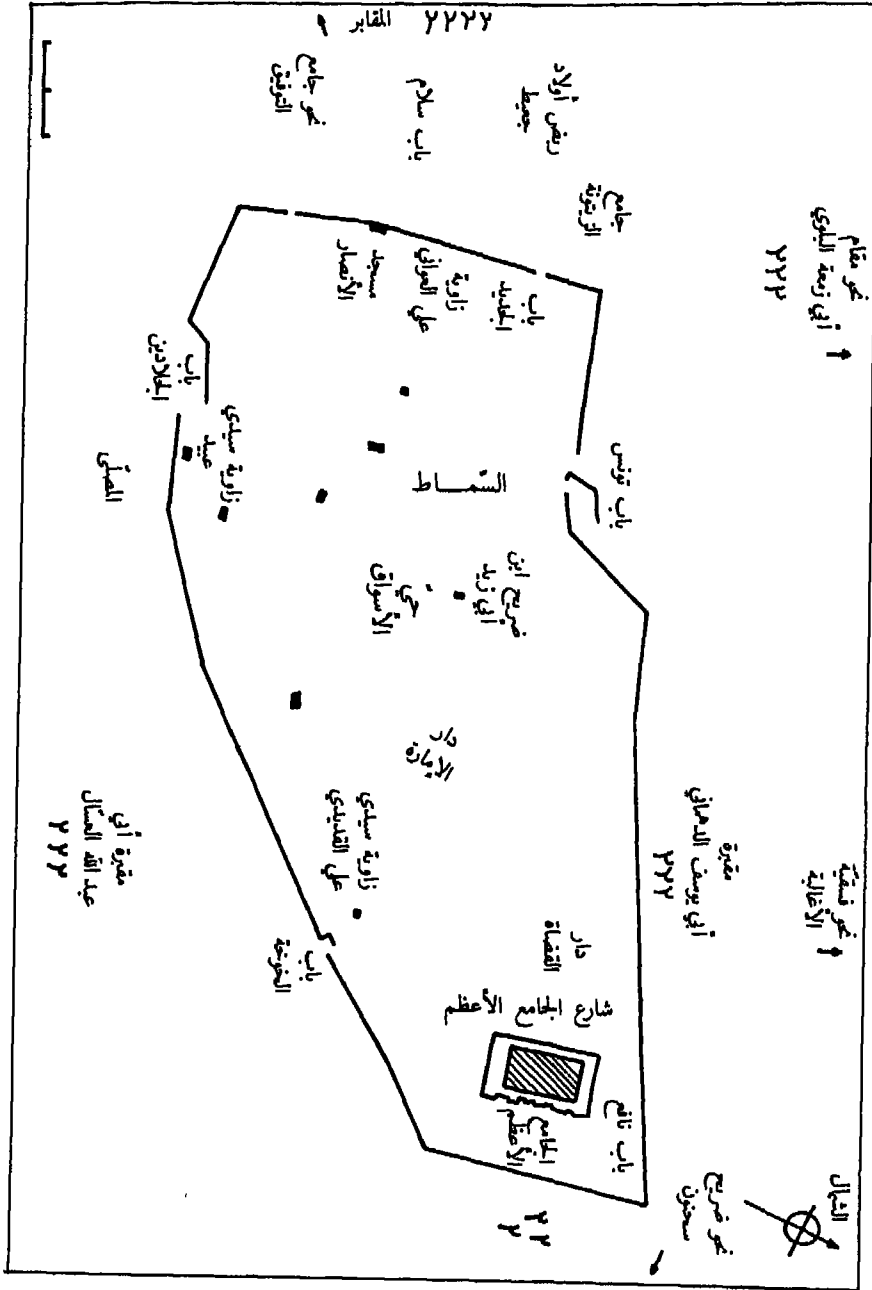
المقابر

نحو جامع الزيتون

ربض أولاد جميل

باب سلام

جامع الزيتونة

نحو مقام أبي زمعة البلوي

باب الطلب

زاوية علي العواني

مسجد الأنصار

باب الجلادين

زاوية سيدي عبيد

باب تونس

السماط

ضريح ابن أبي زيد

حي الأسواق

المصلى

دار الإمارة

مقبرة أبي يوسف الدهماني

نحو فسقية الأغالبة

زاوية سيدي علي القليبي

مقبرة أبي عبد الله العسال

دار القضاة

شارع الجامع الأعظم

باب الخوخة

الجامع الأعظم

باب نافع

نحو ضريح سحنون

الشمال